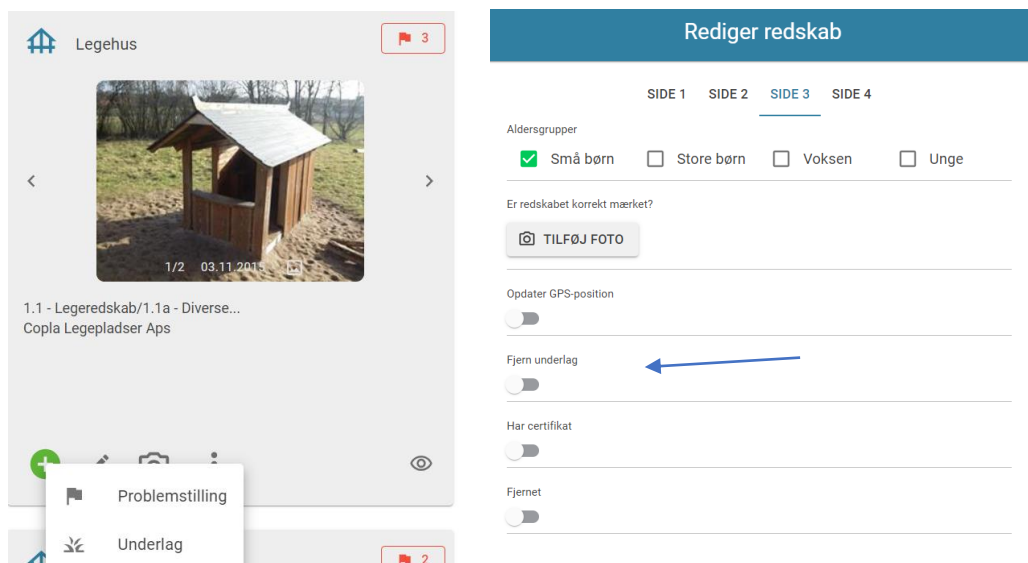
Legehus

3

1/2 03.11.2015

1.1 - Legeredskab/1.1a - Diverse...
Copla Legepladser Aps

Problemstilling

Underlag

2

Rediger redskab

SIDE 1 SIDE 2 SIDE 3 SIDE 4

Aldersgrupper

Små børn Store børn Voksen Unge

Er redskabet korrekt mærket?

TILFØJ FOTO

Opdater GPS-position

Fjern underlag

Har certifikat

Fjernet